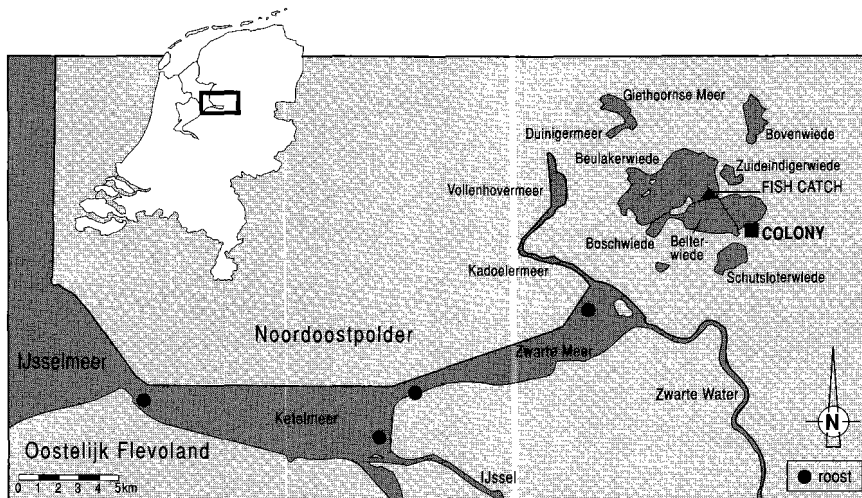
Giethoornse Meer
Duinigermeer
Bovenwiede
Beulakerwiede
Zuideindigerwiede
Vollenhovermeer
FISH CATCH
COLONY
Boschwiede
Belter-wiede
Schutsloterwiede
Kadoelermeer
Noordoostpolder
IJsselmeer
Zwarte Meer
Zwarte Water
N
Ketelmeer
Oostelijk Flevoland
IJssel
0 1 2 3 4 5km
roost